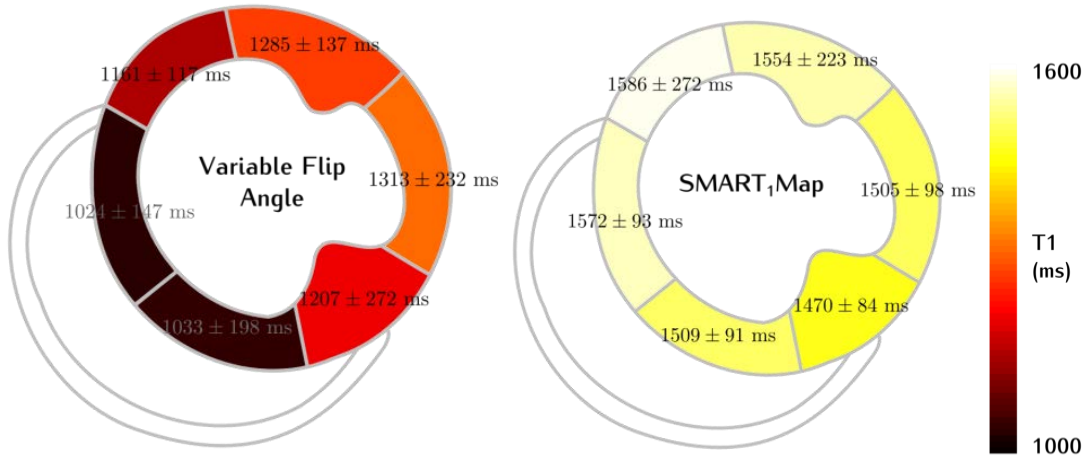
$1285 \pm 137$ ms

$1161 \pm 117$ ms

Variable Flip Angle

$1313 \pm 232$ ms

$1024 \pm 147$ ms

$1207 \pm 272$ ms

$1033 \pm 198$ ms

$1586 \pm 272$ ms

$1554 \pm 223$ ms

SMART$_1$Map

$1505 \pm 98$ ms

$1572 \pm 93$ ms

$1470 \pm 84$ ms

$1509 \pm 91$ ms

1600

T1 (ms)

1000